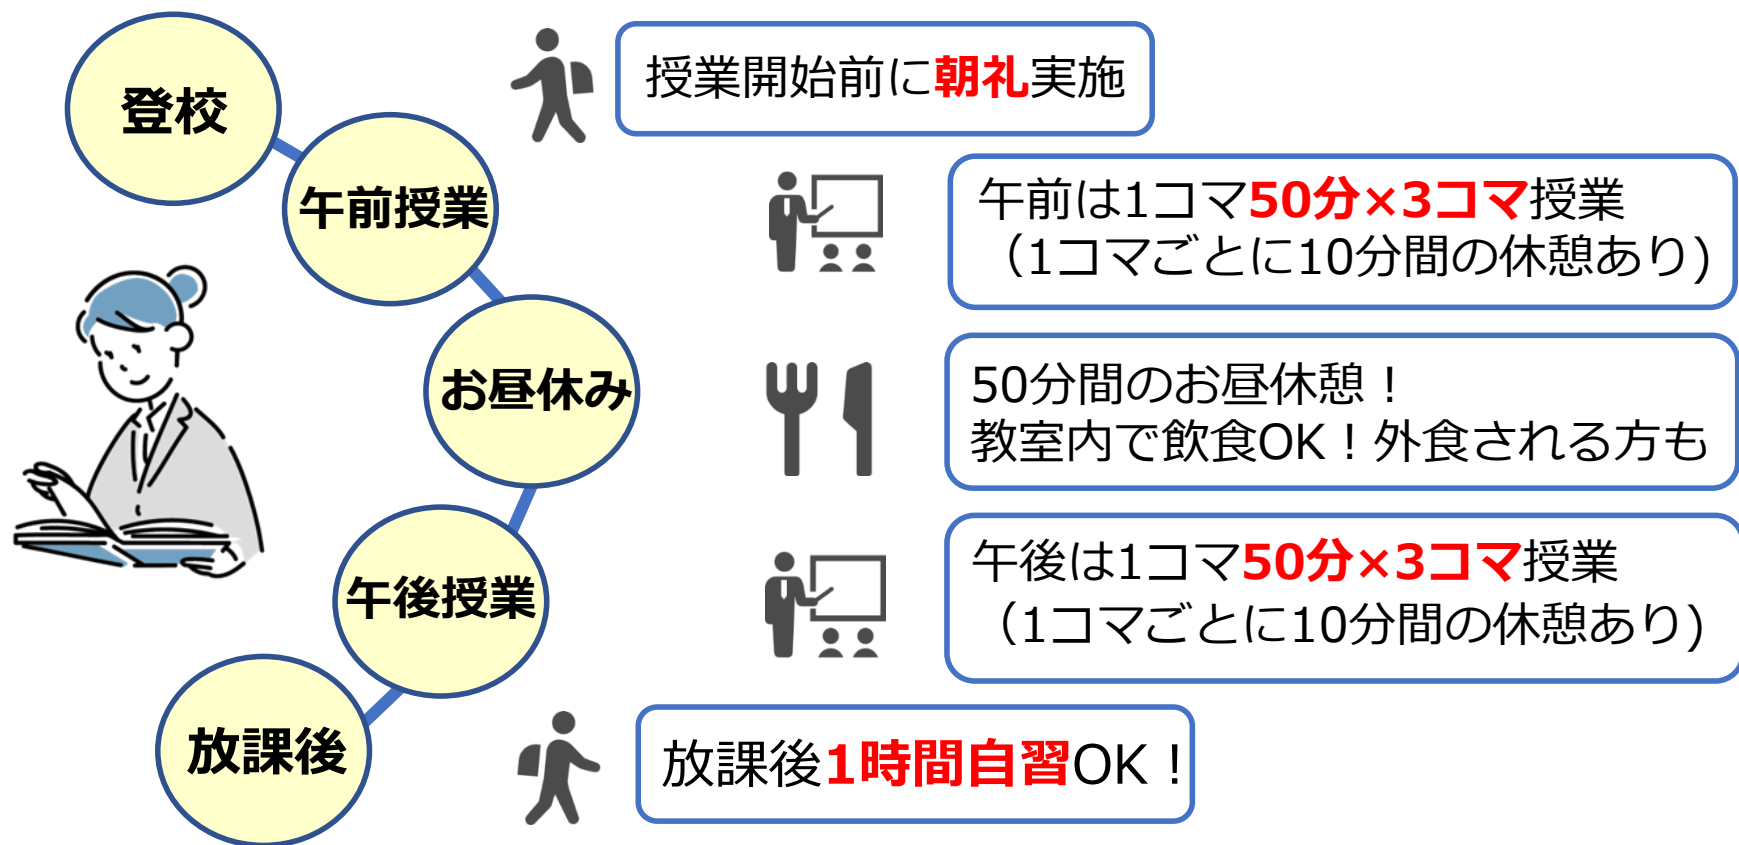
登校

授業開始前に朝礼実施

午前授業

午前は1コマ50分×3コマ授業
（1コマごとに10分間の休憩あり）

お昼休み

50分間のお昼休憩！
教室内で飲食OK！外食される方も

午後授業

午後は1コマ50分×3コマ授業
（1コマごとに10分間の休憩あり）

放課後

放課後1時間自習OK！